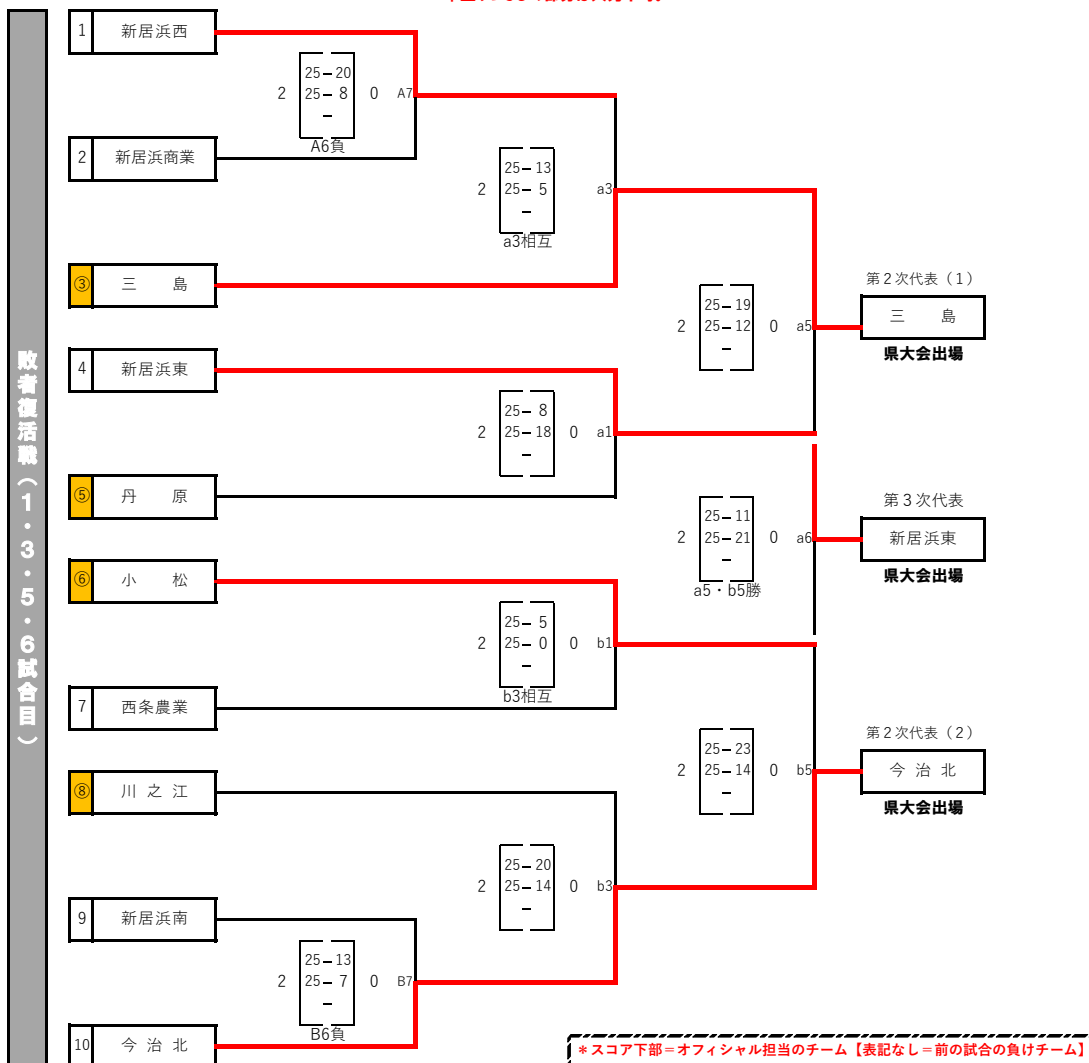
敗者復活戦(1・3・5・6試合目)

1 新居浜西
2 新居浜商業
③ 三 島
4 新居浜東
⑤ 丹 原
⑥ 小 松
7 西条農業
⑧ 川 之 江
9 新居浜南
10 今 治 北

2 25－20 25－8 － 0 A7
A6負

2 25－13 25－5 － a3
a3相互

2 25－19 25－12 － 0 a5

2 25－8 25－18 － 0 a1

2 25－11 25－21 － 0 a6
a5・b5勝

2 25－5 25－0 － 0 b1
b3相互

2 25－23 25－14 － 0 b5

2 25－20 25－14 － 0 b3

2 25－13 25－7 － 0 B7
B6負

第２次代表（１）
三 島
県大会出場

第３次代表
新居浜東
県大会出場

第２次代表（２）
今 治 北
県大会出場

＊スコア下部＝オフィシャル担当のチーム【表記なし＝前の試合の負けチーム】